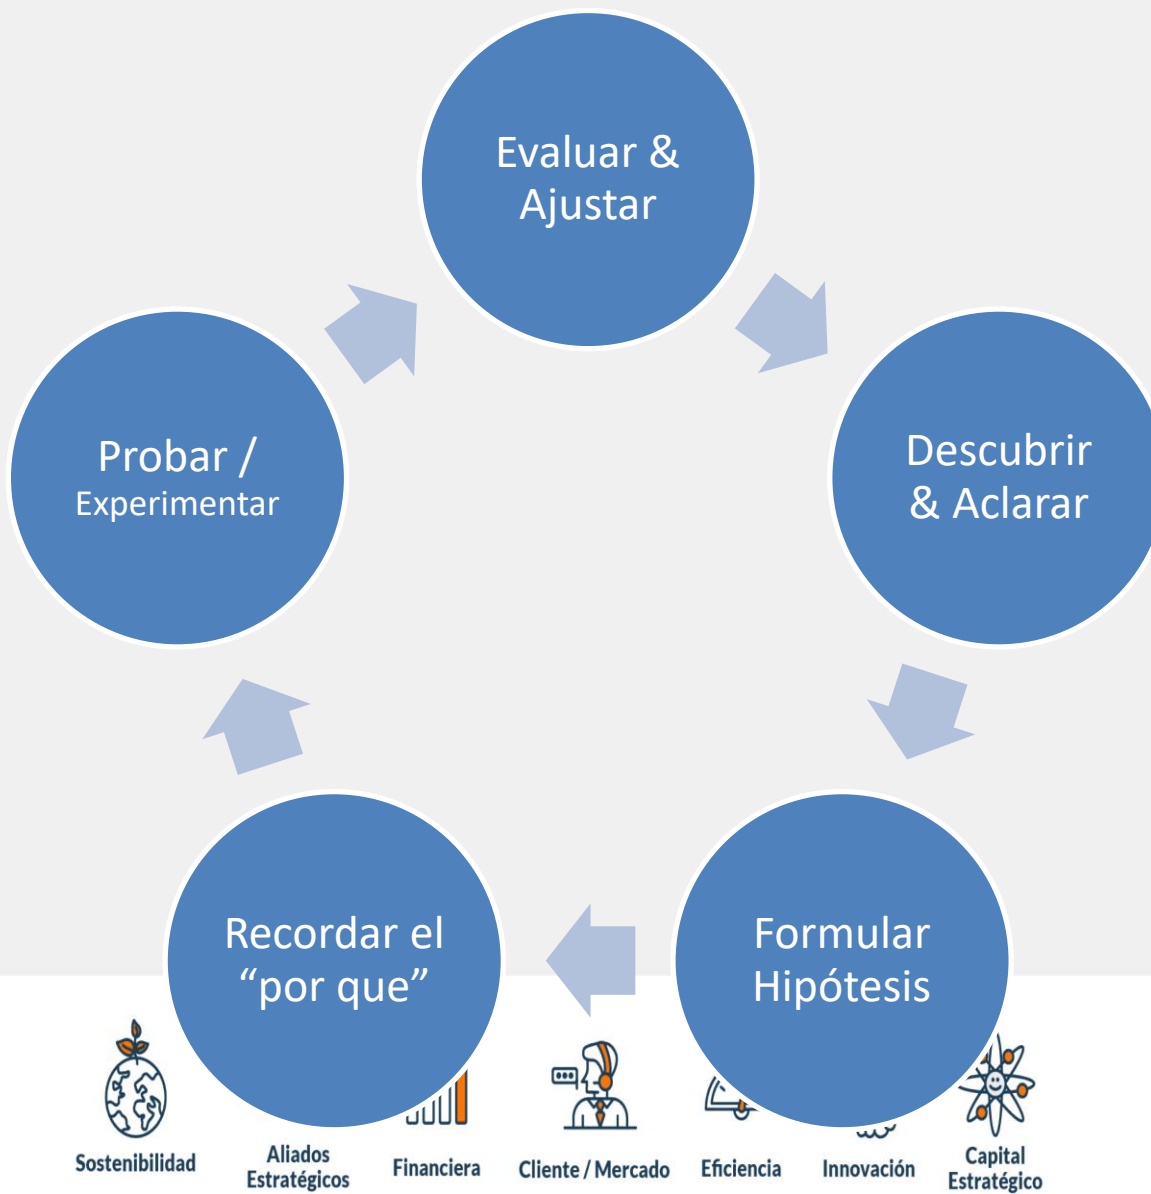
Evaluar & Ajustar

Descubrir & Aclarar

Formular Hipótesis

Recordar el “por que”

Probar / Experimentar

Sostenibilidad

Aliados Estratégicos

Financiera

Cliente / Mercado

Eficiencia

Innovación

Capital Estratégico